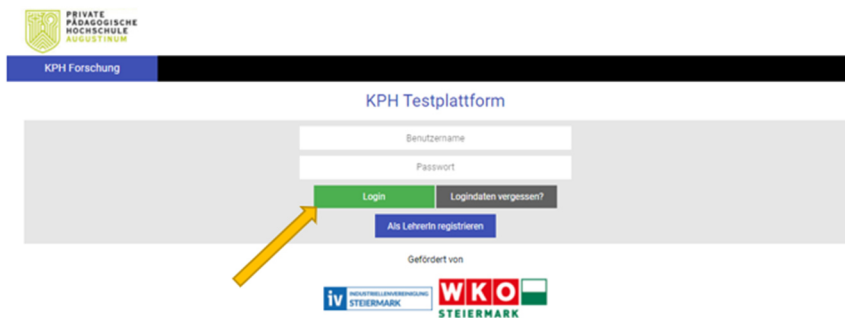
PRIVATE PÄDAGOGISCHE HOCHSCHULE AUGUSTINUM

KPH Forschung

KPH Testplattform

Benutzername

Passwort

Login

Logindaten vergessen?

Als LehrerIn registrieren

Gefördert von

iv INDUSTRIELLENVEREINIGUNG STEIERMARK

WKO STEIERMARK